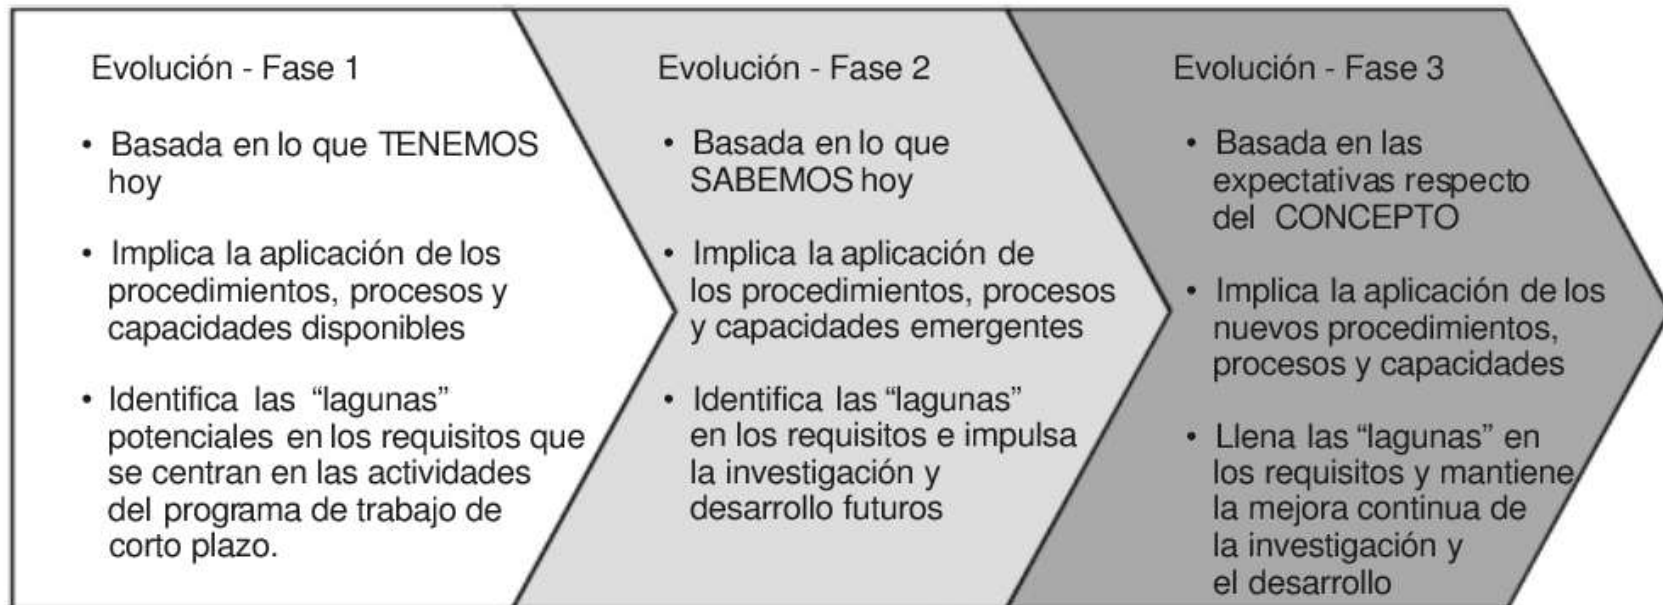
Evolución - Fase 1

• Basada en lo que TENEMOS hoy

• Implica la aplicación de los procedimientos, procesos y capacidades disponibles

• Identifica las “lagunas” potenciales en los requisitos que se centran en las actividades del programa de trabajo de corto plazo.

Evolución - Fase 2

• Basada en lo que SABEMOS hoy

• Implica la aplicación de los procedimientos, procesos y capacidades emergentes

• Identifica las “lagunas” en los requisitos e impulsa la investigación y desarrollo futuros

Evolución - Fase 3

• Basada en las expectativas respecto del CONCEPTO

• Implica la aplicación de los nuevos procedimientos, procesos y capacidades

• Llena las “lagunas” en los requisitos y mantiene la mejora continua de la investigación y el desarrollo